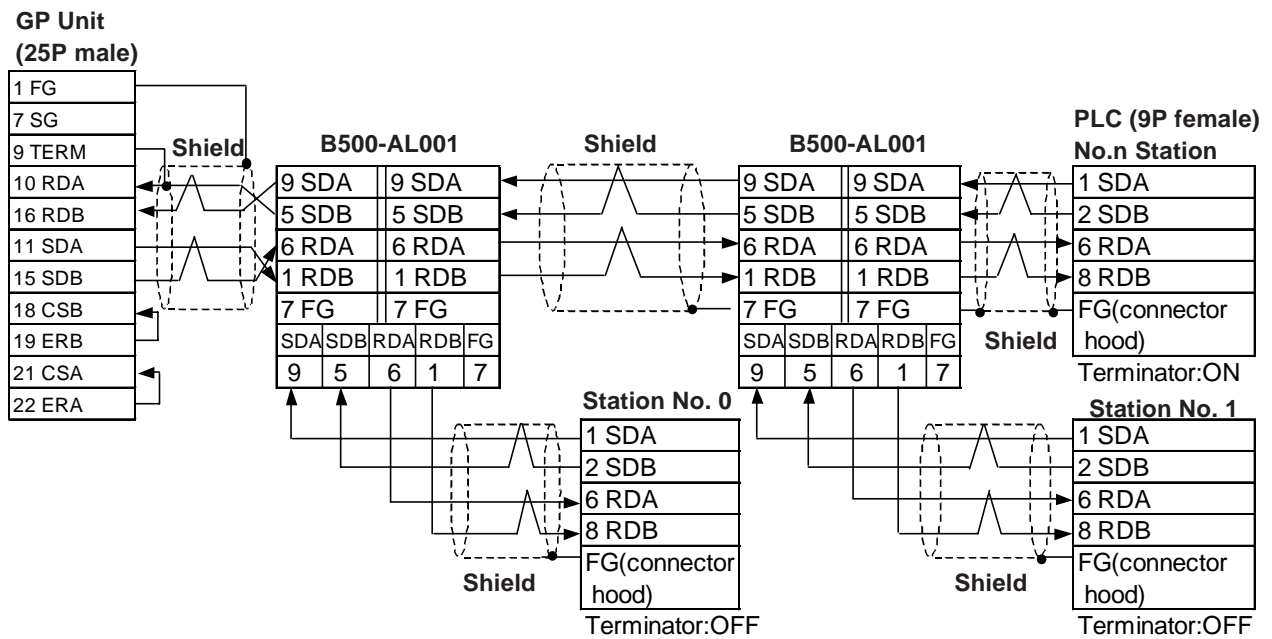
GP Unit
(25P male)

| 1 FG |
|---|
| 7 SG |
| 9 TERM |
| 10 RDA |
| 16 RDB |
| 11 SDA |
| 15 SDB |
| 18 CSB |
| 19 ERB |
| 21 CSA |
| 22 ERA |

Shield

B500-AL001

| 9 SDA | 9 SDA |
|---|---|
| 5 SDB | 5 SDB |
| 6 RDA | 6 RDA |
| 1 RDB | 1 RDB |
| 7 FG | 7 FG |

| SDA | SDB | RDA | RDB | FG |
|---|---|---|---|---|
| 9 | 5 | 6 | 1 | 7 |

Shield

B500-AL001

| 9 SDA | 9 SDA |
|---|---|
| 5 SDB | 5 SDB |
| 6 RDA | 6 RDA |
| 1 RDB | 1 RDB |
| 7 FG | 7 FG |

| SDA | SDB | RDA | RDB | FG |
|---|---|---|---|---|
| 9 | 5 | 6 | 1 | 7 |

PLC (9P female)
No.n Station

| 1 SDA |
|---|
| 2 SDB |
| 6 RDA |
| 8 RDB |
| FG(connector hood) |

Shield

Terminator:ON

Station No. 0

| 1 SDA |
|---|
| 2 SDB |
| 6 RDA |
| 8 RDB |
| FG(connector hood) |

Shield

Terminator:OFF

Station No. 1

| 1 SDA |
|---|
| 2 SDB |
| 6 RDA |
| 8 RDB |
| FG(connector hood) |

Shield

Terminator:OFF